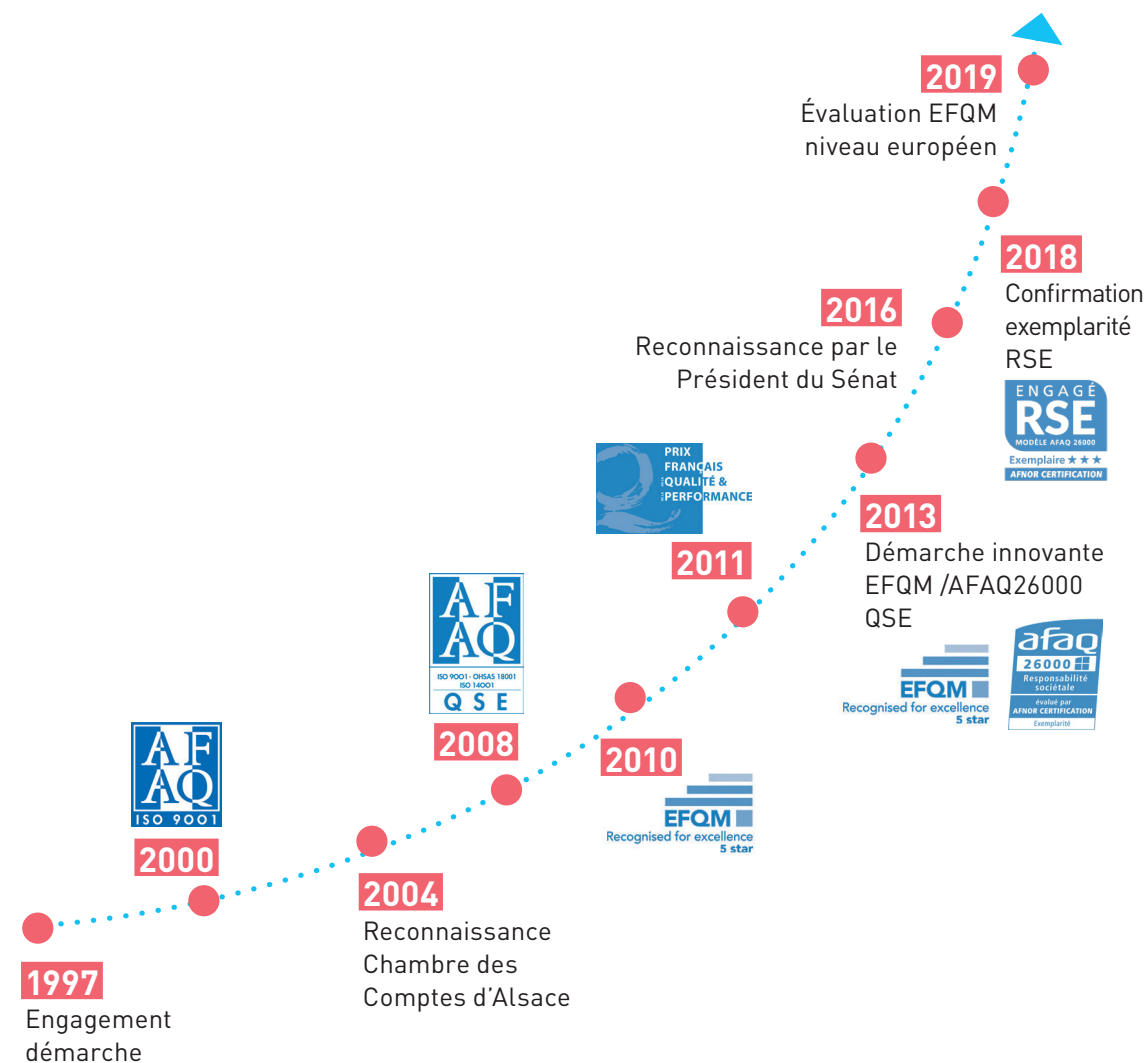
2019
Évaluation EFQM niveau européen

2018
Confirmation exemplarité RSE

ENGAGÉ
RSE
MODÈLE AFAQ 26000
Exemplaire ★ ★ ★
AFNOR CERTIFICATION

2016
Reconnaissance par le Président du Sénat

PRIX FRANÇAIS QUALITÉ & PERFORMANCE

2013
Démarche innovante EFQM /AFAQ26000 QSE

2011

afaq
26000
Responsabilité sociétale
évalué par AFNOR CERTIFICATION
Exemplarité

EFQM
Recognised for excellence
5 star

AFAQ
ISO 9001 - OHSAS 18001
ISO 14001
Q S E

2008

2010

EFQM
Recognised for excellence
5 star

AFAQ
ISO 9001

2000

2004
Reconnaissance Chambre des Comptes d'Alsace

1997
Engagement démarche